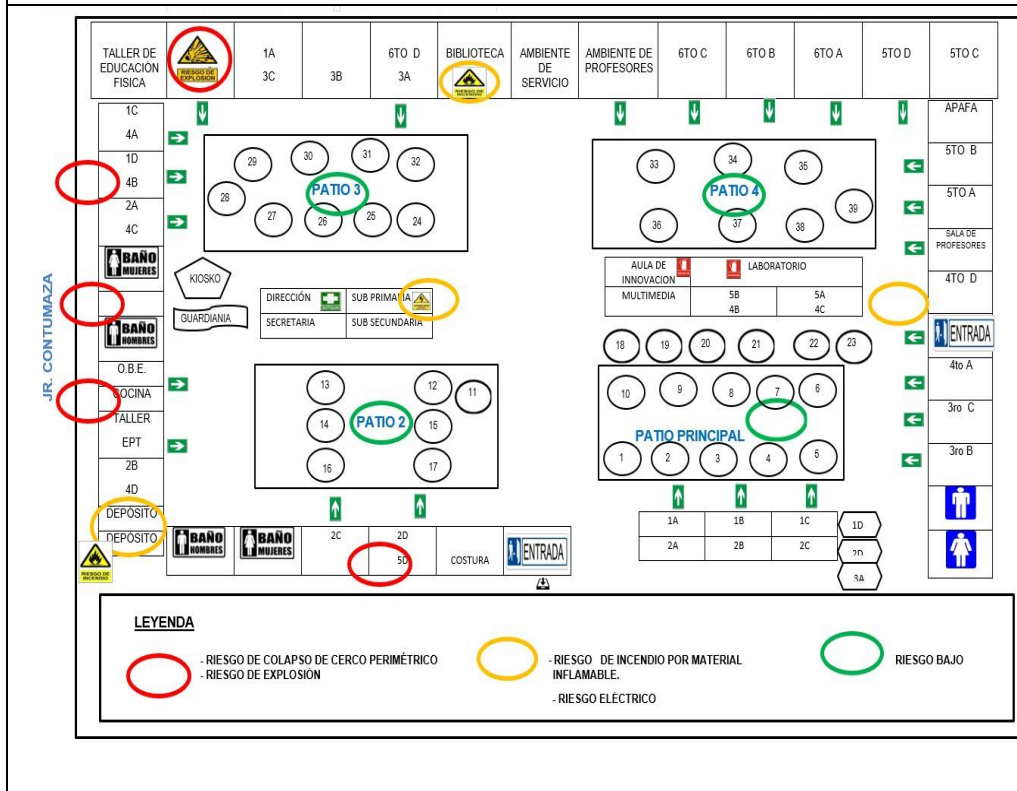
TALLER DE EDUCACION FISICA

RIESGO DE EXPLOSIÓN

1A
3C

3B

6TO D
3A

BIBLIOTECA

RIESGO DE INCENDIO

AMBIENTE DE SERVICIO

AMBIENTE DE PROFESORES

6TO C

6TO B

6TO A

5TO D

5TO C

1C
4A

1D
4B

2A
4C

BAÑO MUJERES

BAÑO HOMBRES

O.B.E.

COCINA

TALLER EPT

2B
4D

DEPOSITO

DEPOSITO

RIESGO DE INCENDIO

JR. CONTUMAZA

29 30 31 32
28
PATIO 3
27 26 25 24

33 34 35
PATIO 4
39
36 37 38

APAFA

5TO B

5TO A

SALA DE PROFESORES

4TO D

ENTRADA

4to A

3ro C

3ro B

KIOSKO

GUARDIANIA

DIRECCIÓN

SUB PRIMARIA

SECRETARIA

SUB SECUNDARIA

AULA DE INNOVACION

LABORATORIO

MULTIMEDIA

5B
4B

5A
4C

18 19 20 21 22 23

13 12 11
14 PATIO 2 15
16 17

10 9 8 7 6
PATIO PRINCIPAL
1 2 3 4 5

BAÑO HOMBRES

BAÑO MUJERES

2C

2D
5D

COSTURA

ENTRADA

| 1A | 1B | 1C |
|---|---|---|
| 2A | 2B | 2C |

1D
2D
3A

LEYENDA

- RIESGO DE COLAPSO DE CERCO PERIMÉTRICO
- RIESGO DE EXPLOSIÓN

- RIESGO DE INCENDIO POR MATERIAL INFLAMABLE.

- RIESGO ELÉCTRICO

RIESGO BAJO